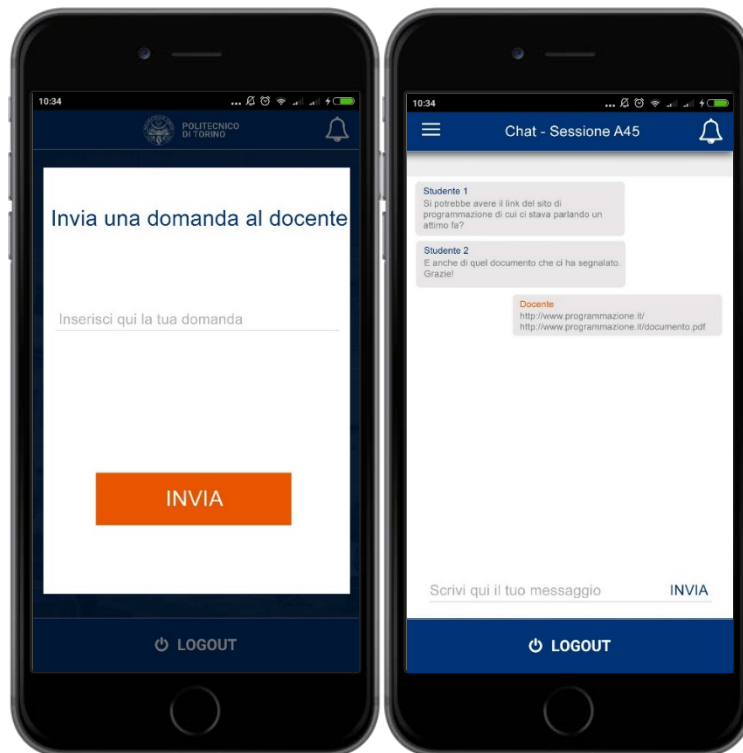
10:34

POLITECNICO DI TORINO

Invia una domanda al docente

Inserisci qui la tua domanda

INVIA

LOGOUT

10:34

Chat - Sessione A45

Studente 1
Si potrebbe avere il link del sito di programmazione di cui ci stava parlando un attimo fa?

Studente 2
E anche di quel documento che ci ha segnalato. Grazie!

Docente
http://www.programmazione.it/
http://www.programmazione.it/documento.pdf

Scrivi qui il tuo messaggio

INVIA

LOGOUT